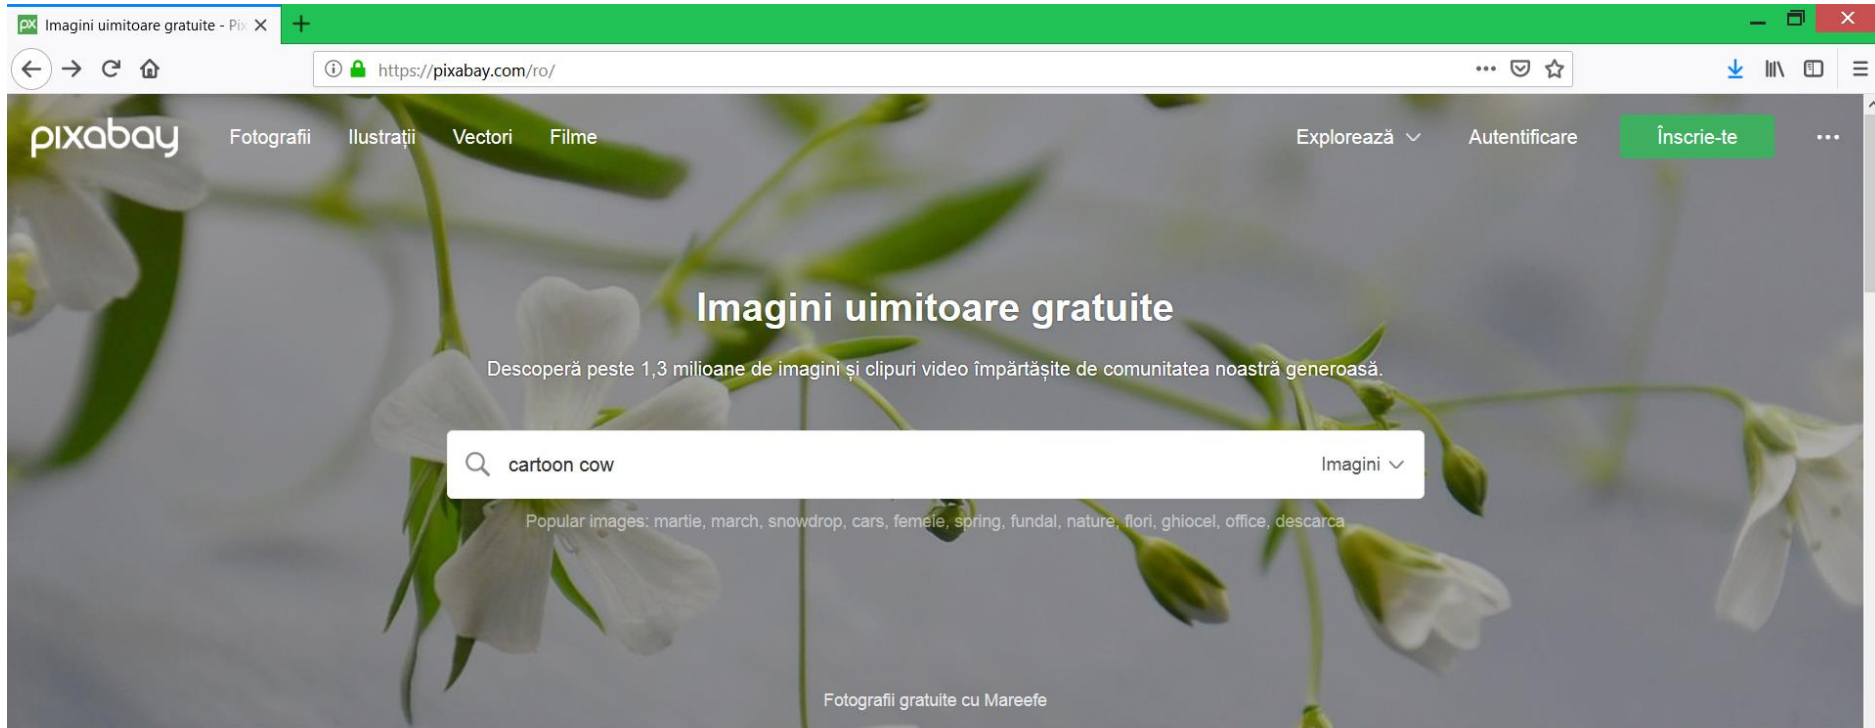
Imagini uimitoare gratuite - Pi

https://pixabay.com/ro/

pixabay Fotografii Ilustrații Vectori Filme

Explorează Autentificare Înscrie-te

Imagini uimitoare gratuite

Descoperă peste 1,3 milioane de imagini și clipuri video împărtășite de comunitatea noastră generoasă.

cartoon cow

Imagini

Popular images: martie, march, snowdrop, cars, femeie, spring, fundal, nature, flori, ghiocel, office, descarca

Fotografii gratuite cu Mareefe